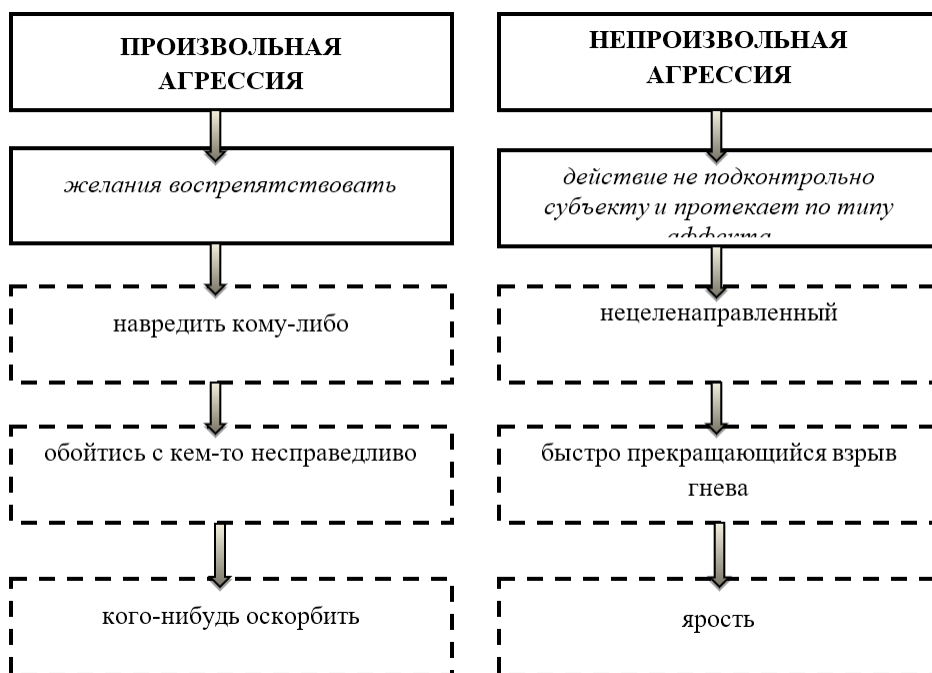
ПРОИЗВОЛЬНАЯ АГРЕССИЯ

желания воспрепятствовать

навредить кому-либо

обойтись с кем-то несправедливо

кого-нибудь оскорбить

НЕПРОИЗВОЛЬНАЯ АГРЕССИЯ

действие не подконтрольно субъекту и протекает по типу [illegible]

нецеленаправленный

быстро прекращающийся взрыв гнева

ярость